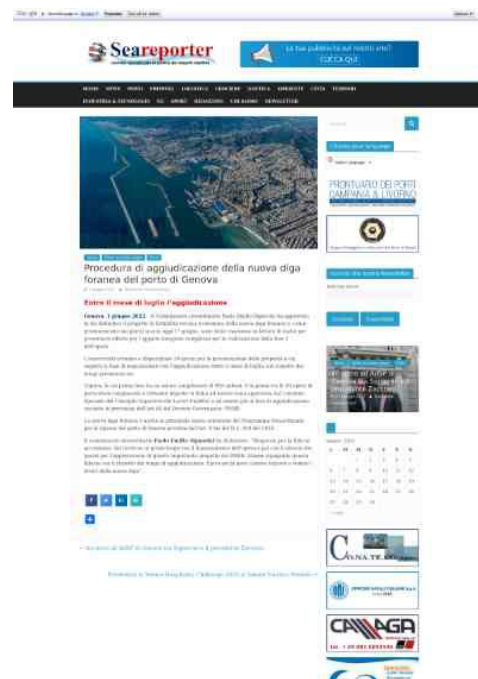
Seareporter

La tua pubblicità sul nostro sito?
CLICCA QUI

Procedura di aggiudicazione della nuova diga foranea del porto di Genova

Entro il mese di luglio l'aggiudicazione

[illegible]

PRONTUARIO DEI PORTI CAMPANIA E LIVORNO

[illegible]

CAMAGA